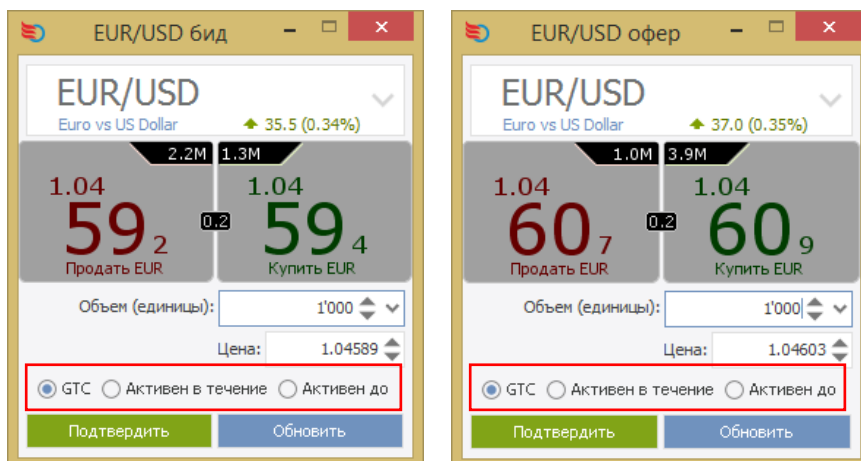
EUR/USD бид

EUR/USD
Euro vs US Dollar
35.5 (0.34%)

2.2M
1.3M

1.04
59$_2$
Продать EUR

0.2

1.04
59$_4$
Купить EUR

Объем (единицы): 1'000

Цена: 1.04589

GTC
Активен в течение
Активен до

Подтвердить
Обновить

EUR/USD офер

EUR/USD
Euro vs US Dollar
37.0 (0.35%)

1.0M
3.9M

1.04
60$_7$
Продать EUR

0.2

1.04
60$_9$
Купить EUR

Объем (единицы): 1'000

Цена: 1.04603

GTC
Активен в течение
Активен до

Подтвердить
Обновить